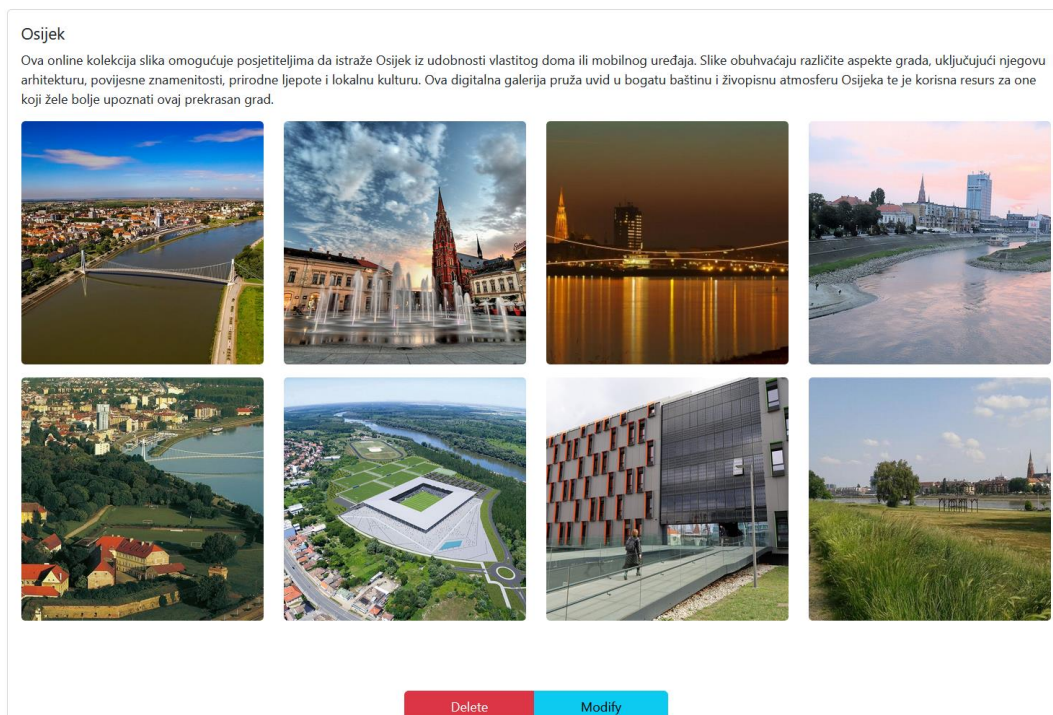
Osijek

Ova online kolekcija slika omogućuje posjetiteljima da istraže Osijek iz udobnosti vlastitog doma ili mobilnog uređaja. Slike obuhvaćaju različite aspekte grada, uključujući njegovu arhitekturu, povijesne znamenitosti, prirodne ljepote i lokalnu kulturu. Ova digitalna galerija pruža uvid u bogatu baštinu i živopisnu atmosferu Osijeka te je korisna resurs za one koji žele bolje upoznati ovaj prekrasan grad.

Delete
Modify